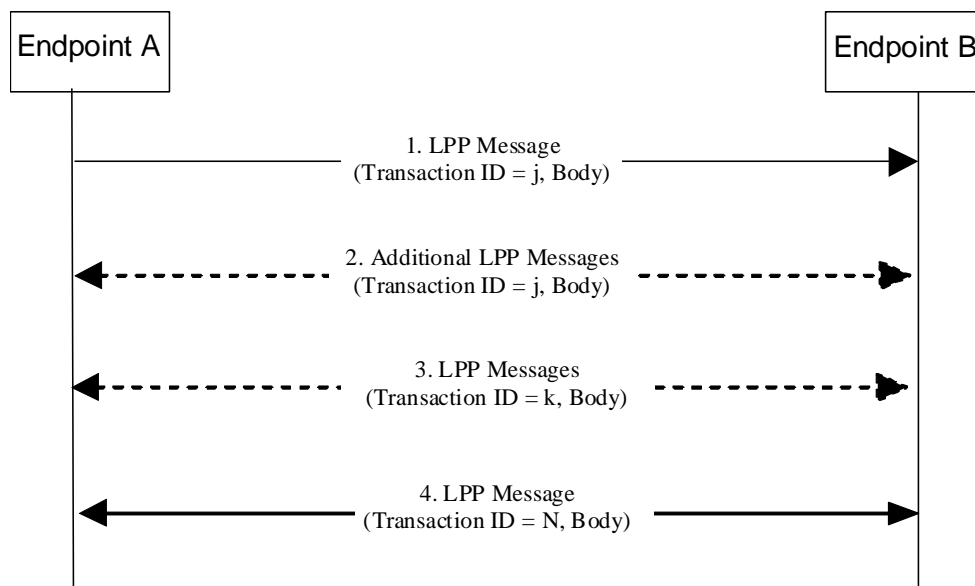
Endpoint A

Endpoint B

1. LPP Message
(Transaction ID = j, Body)

2. Additional LPP Messages
(Transaction ID = j, Body)

3. LPP Messages
(Transaction ID = k, Body)

4. LPP Message
(Transaction ID = N, Body)